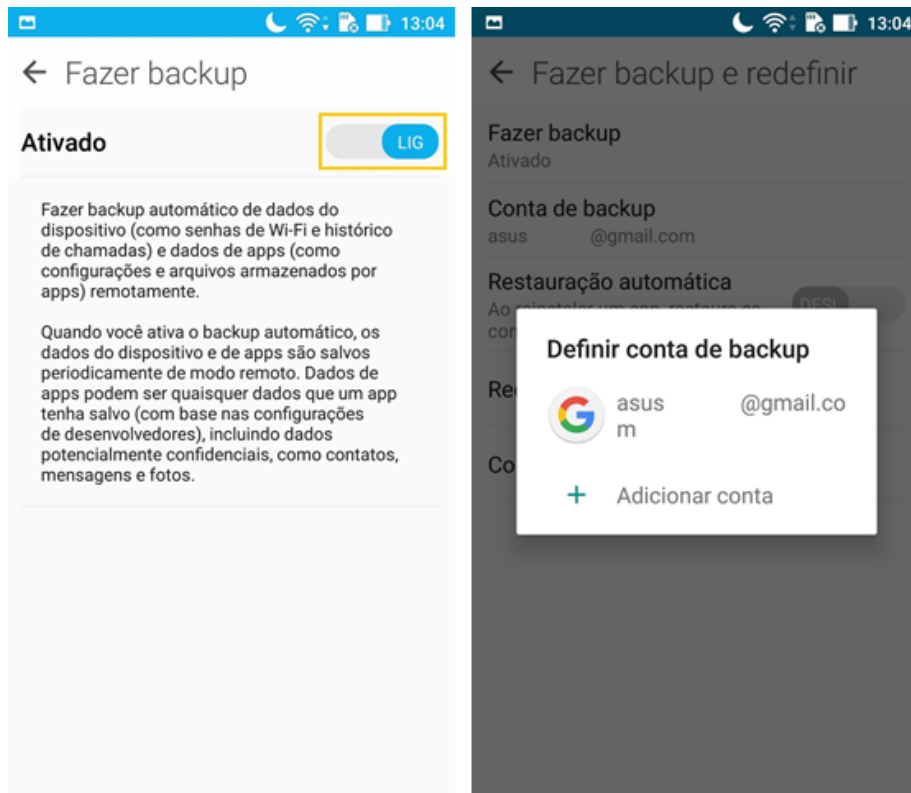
13:04

← Fazer backup

Ativado

LIG

Fazer backup automático de dados do dispositivo (como senhas de Wi-Fi e histórico de chamadas) e dados de apps (como configurações e arquivos armazenados por apps) remotamente.

Quando você ativa o backup automático, os dados do dispositivo e de apps são salvos periodicamente de modo remoto. Dados de apps podem ser quaisquer dados que um app tenha salvo (com base nas configurações de desenvolvedores), incluindo dados potencialmente confidenciais, como contatos, mensagens e fotos.

13:04

← Fazer backup e redefinir

Fazer backup
Ativado

Conta de backup
asus @gmail.com

Restauração automática
Ao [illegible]
con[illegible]

DESL

Re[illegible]

Co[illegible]

Definir conta de backup

asus @gmail.com

+ Adicionar conta